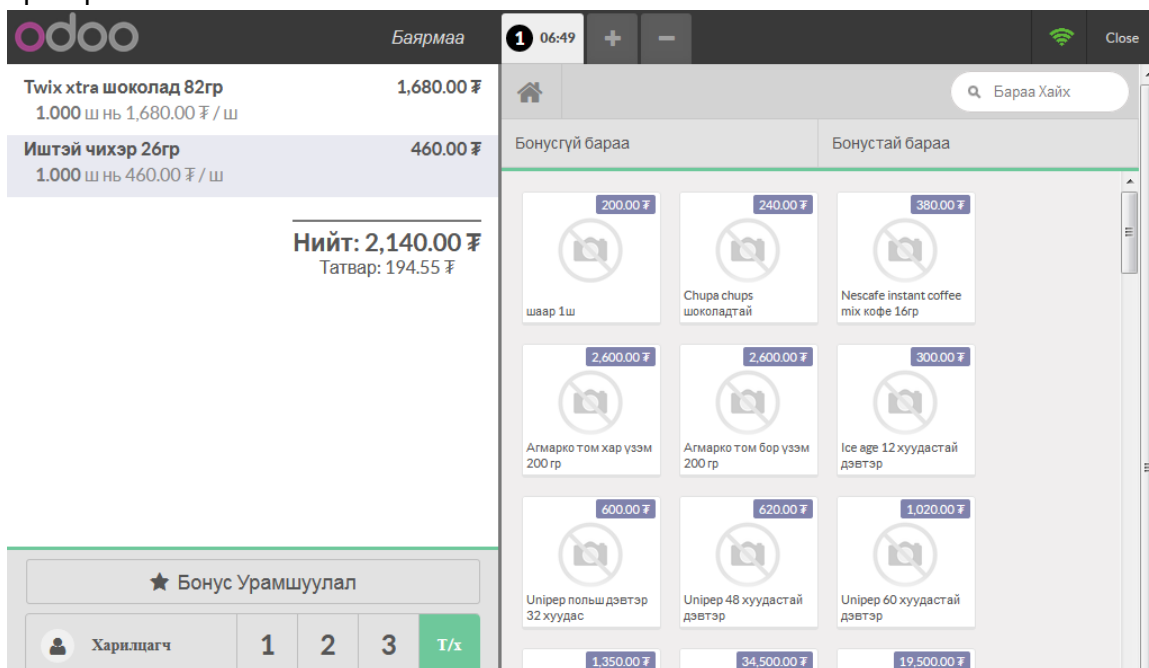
odoo
Баярмаа
1 06:49
+
−
Close

Twix xtra шоколад 82гр 1,680.00 ₮
1.000 ш нь 1,680.00 ₮ / ш
Иштэй чихэр 26гр 460.00 ₮
1.000 ш нь 460.00 ₮ / ш

Нийт: 2,140.00 ₮
Татвар: 194.55 ₮

Бараа Хайх
Бонусгүй бараа
Бонустай бараа

200.00 ₮
шаар 1ш
240.00 ₮
Chupa chups шоколадтай
380.00 ₮
Nescafe instant coffee mix кофе 16гр
2,600.00 ₮
Агмарко том хар үзэм 200 гр
2,600.00 ₮
Агмарко том бор үзэм 200 гр
300.00 ₮
Ice age 12 хуудастай дэвтэр
600.00 ₮
Unipep польш дэвтэр 32 хуудас
620.00 ₮
Unipep 48 хуудастай дэвтэр
1,020.00 ₮
Unipep 60 хуудастай дэвтэр
1,350.00 ₮
34,500.00 ₮
19,500.00 ₮

Бонус Урамшуулал
Харилцагч
1
2
3
Т/х